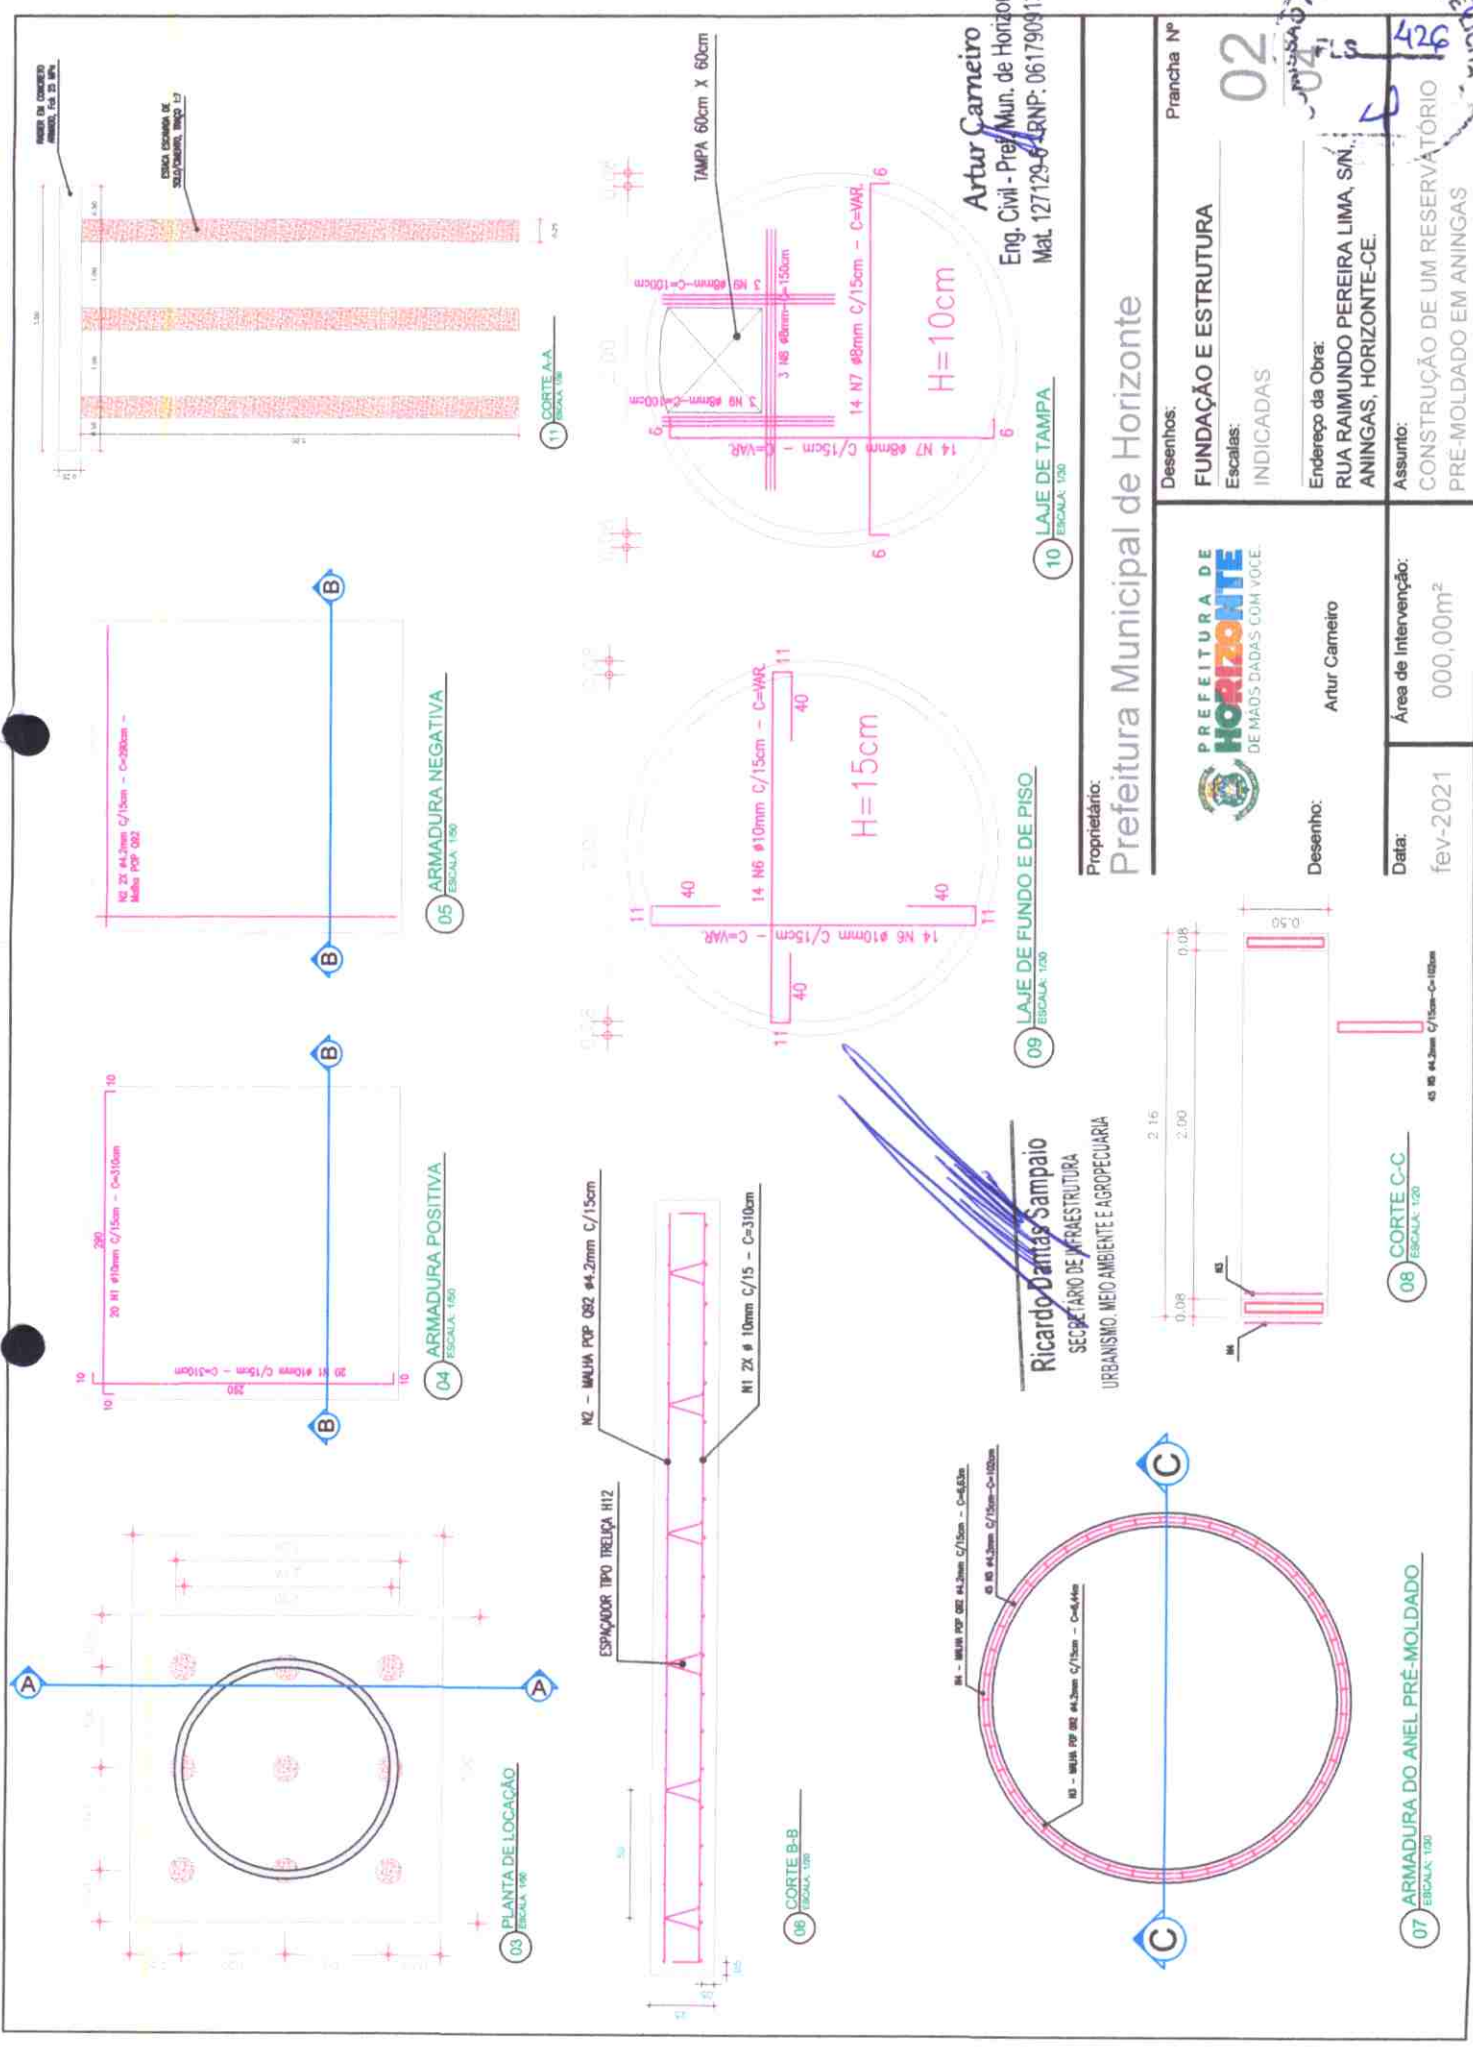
Prancha Nº
02
FLS 426
Desenhos:
FUNDAÇÃO E ESTRUTURA
Escalas:
INDICADAS
Endereço da Obra:
RUA RAIMUNDO PEREIRA LIMA, S/N, ANINGAS, HORIZONTE-CE.
Assunto:
CONSTRUÇÃO DE UM RESERVATÓRIO PRÉ-MOLDADO EM ANINGAS
Proprietário:
Prefeitura Municipal de Horizonte
PREFEITURA DE HORIZONTE DE MÃOS DADAS COM VOCÊ
Desenho:
Artur Carneiro
Área de Intervenção:
000,00m²
Data:
fev-2021

Artur Carneiro
Eng. Civil - Pref. Mun. de Horizonte
Mat. 127129-6 RNP: 061790917

Ricardo Dantas Sampaio
SECRETÁRIO DE INFRAESTRUTURA URBANISMO, MEIO AMBIENTE E AGROPECUÁRIA

TAMPA 60cm X 60cm
3 N8 ø8mm - C=100cm
3 N8 ø8mm - C=150cm
14 N7 ø8mm C/15cm - C=VAR.
H=10cm
10 LAJE DE TAMPA ESCALA: 1/30

14 N6 ø10mm C/15cm - C=VAR.
H=15cm
40
11
09 LAJE DE FUNDO E DE PISO ESCALA: 1/30

11 CORTE A-A ESCALA: 1/50

N2 2X ø4,2mm C/15cm - C=290cm - Malha POP Q92
05 ARMADURA NEGATIVA ESCALA: 1/50

20 N1 ø10mm C/15cm - C=310cm
290
10
04 ARMADURA POSITIVA ESCALA: 1/50

N2 - MALHA POP Q92 ø4.2mm C/15cm
N1 2X ø 10mm C/15 - C=310cm
ESPAÇADOR TIPO TRELIÇA H12
06 CORTE B-B ESCALA: 1/20

03 PLANTA DE LOCAÇÃO ESCALA: 1/50

N4 - MALHA POP Q92 ø4,2mm C/15cm - C=6,63m
45 N5 ø4,2mm C/15cm - C=102cm
N3 - MALHA POP Q92 ø4,2mm C/15cm - C=6,44m
07 ARMADURA DO ANEL PRÉ-MOLDADO ESCALA: 1/50

2.16
2.00
0.08
0.08
0.50
N3
N4
45 N5 ø4,2mm C/15cm - C=102cm
08 CORTE C-C ESCALA: 1/20